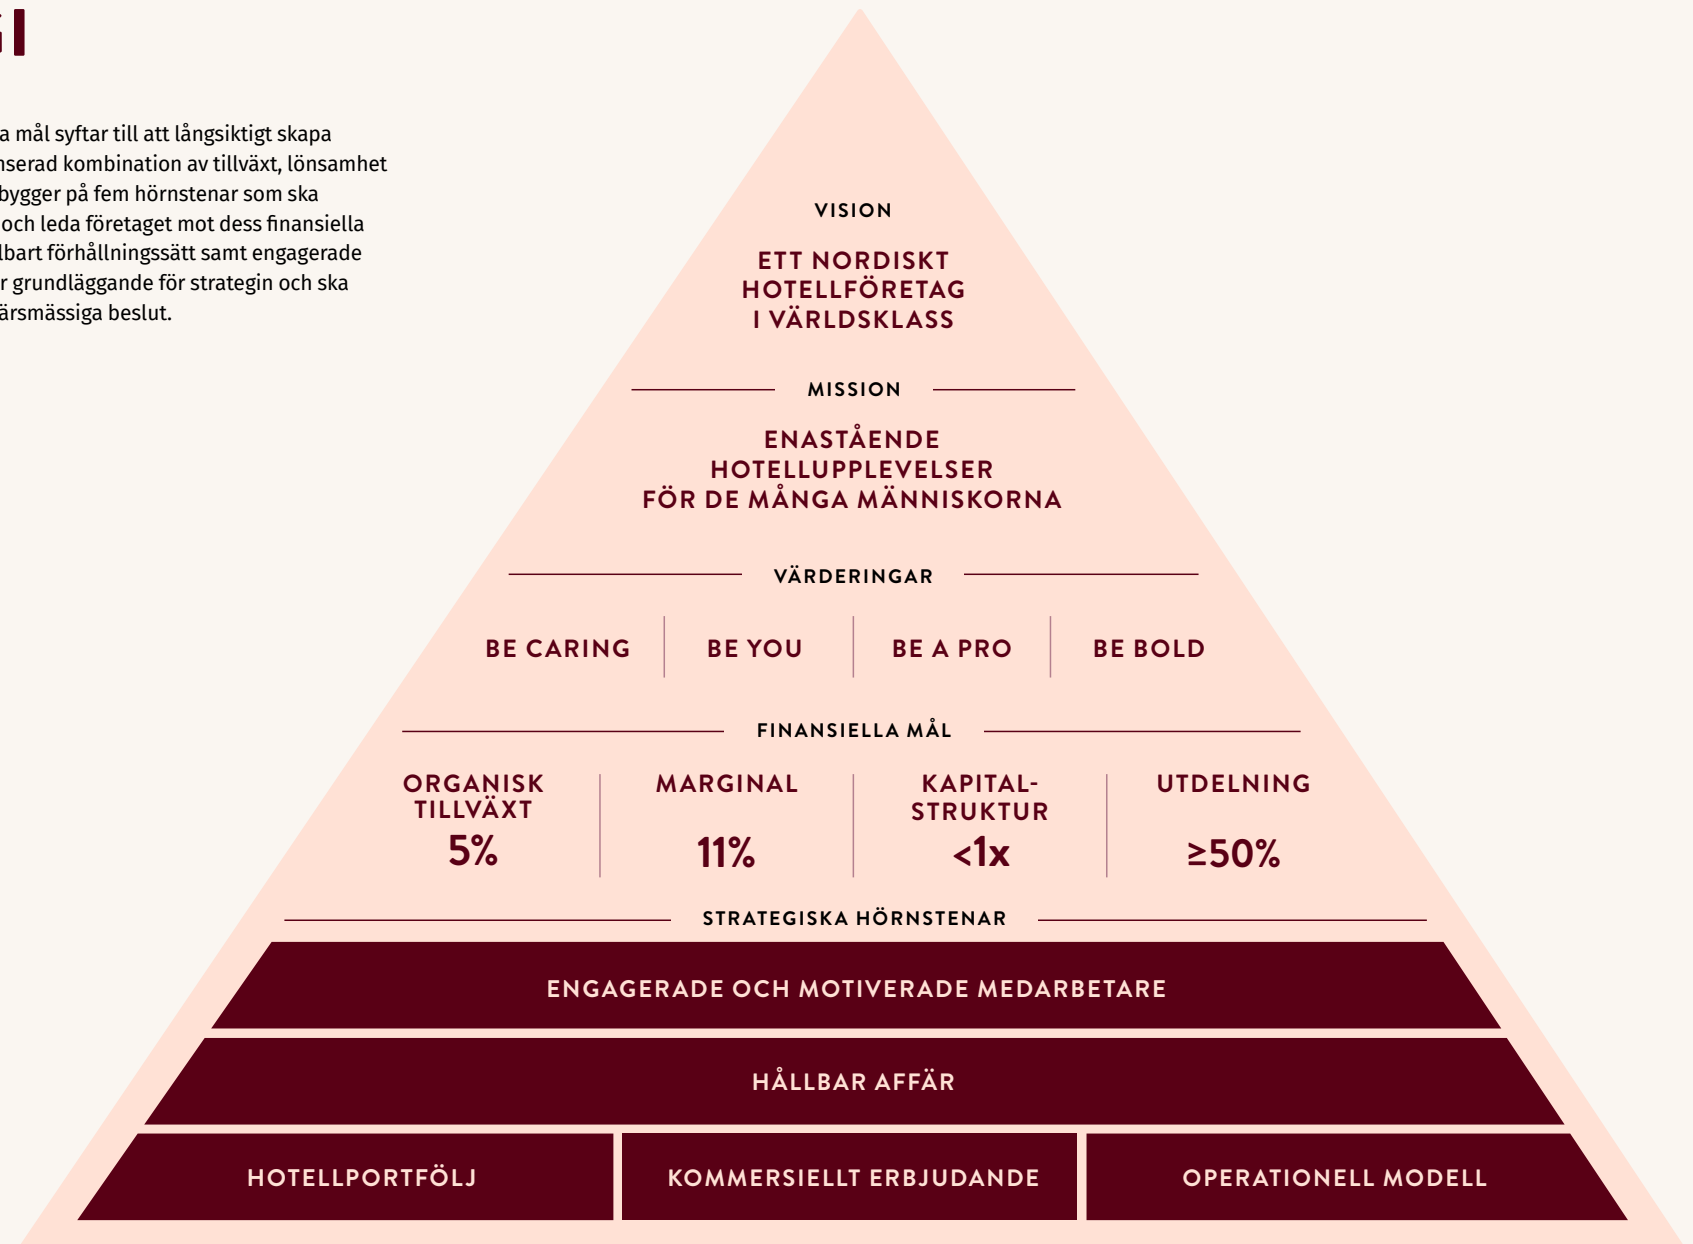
a mål syftar till att långsiktigt skapa nserad kombination av tillväxt, lönsamhet bygger på fem hörnstenar som ska och leda företaget mot dess finansiella lbart förhållningssätt samt engagerade r grundläggande för strategin och ska ärsmässiga beslut.

VISION

ETT NORDISKT HOTELLFÖRETAG I VÄRLDSKLASS

MISSION

ENASTÅENDE HOTELLUPPLEVELSER FÖR DE MÅNGA MÄNNISKORNA

VÄRDERINGAR

BE CARING | BE YOU | BE A PRO | BE BOLD

FINANSIELLA MÅL

ORGANISK TILLVÄXT
5%

MARGINAL
11%

KAPITALSTRUKTUR
<1x

UTDELNING
≥50%

STRATEGISKA HÖRNSTENAR

ENGAGERADE OCH MOTIVERADE MEDARBETARE

HÅLLBAR AFFÄR

HOTELLPORTFÖLJ

KOMMERSIELLT ERBJUDANDE

OPERATIONELL MODELL